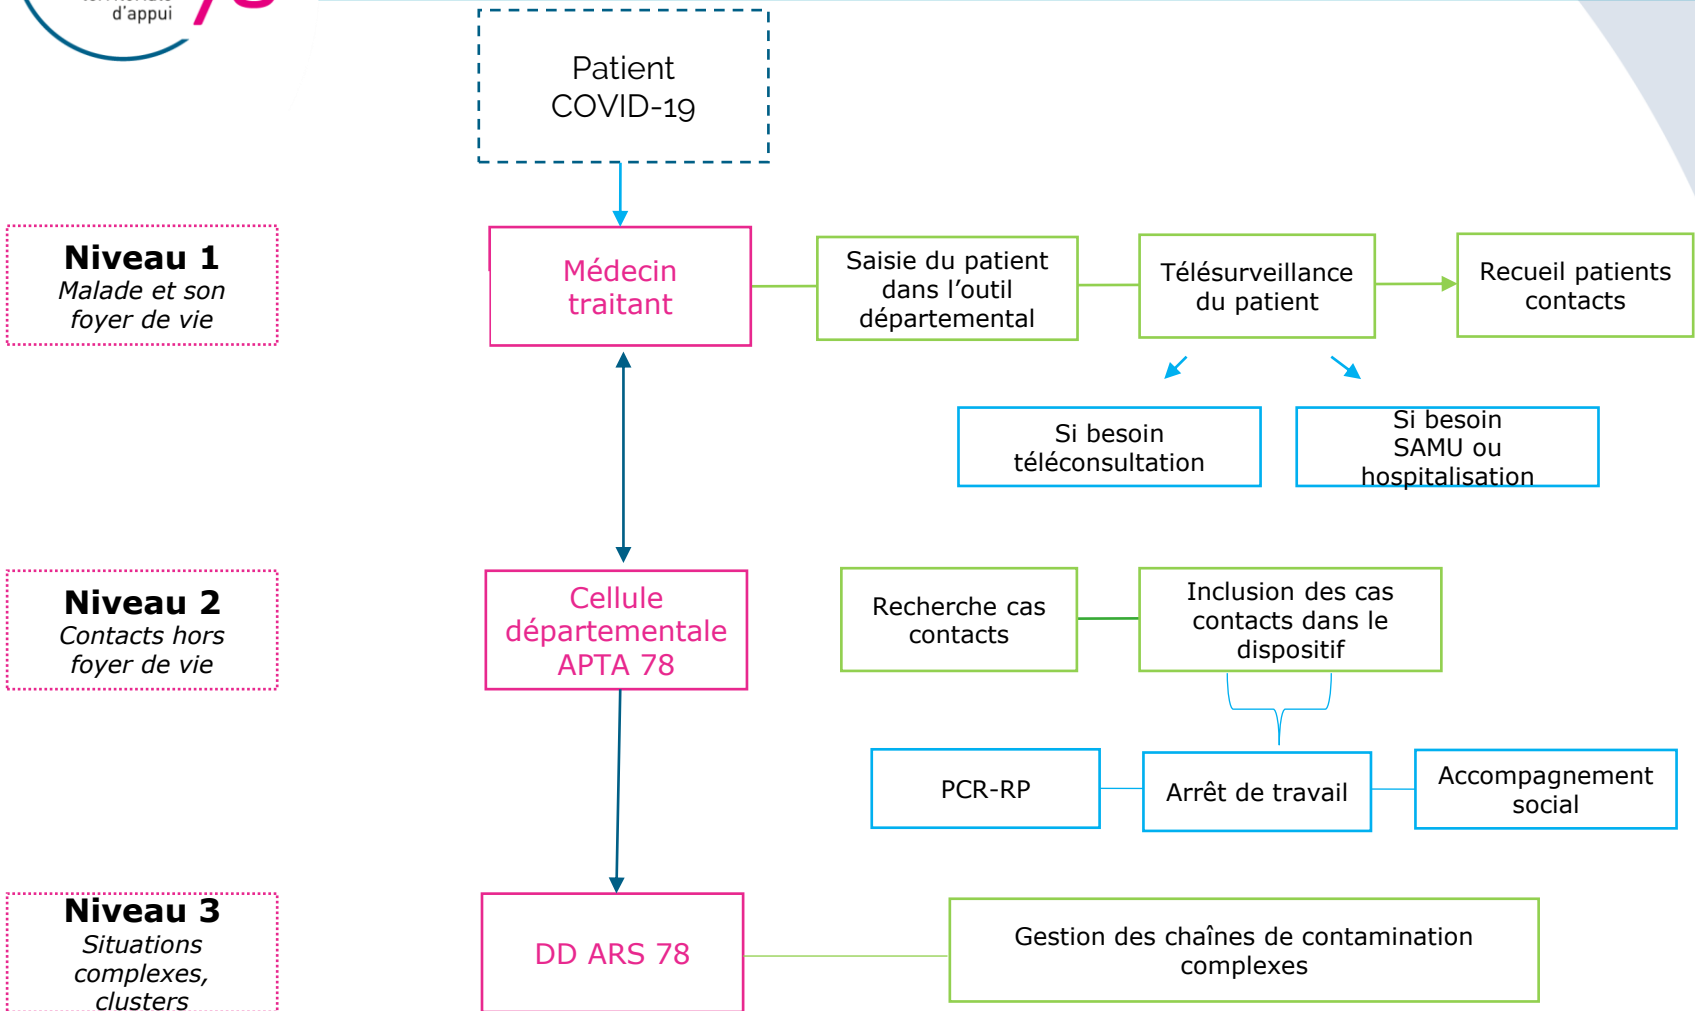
d'appui

Patient COVID-19

Niveau 1
Malade et son foyer de vie

Médecin traitant

Saisie du patient dans l'outil départemental

Télésurveillance du patient

Recueil patients contacts

Si besoin téléconsultation

Si besoin SAMU ou hospitalisation

Niveau 2
Contacts hors foyer de vie

Cellule départementale APTA 78

Recherche cas contacts

Inclusion des cas contacts dans le dispositif

PCR-RP

Arrêt de travail

Accompagnement social

Niveau 3
Situations complexes, clusters

DD ARS 78

Gestion des chaînes de contamination complexes